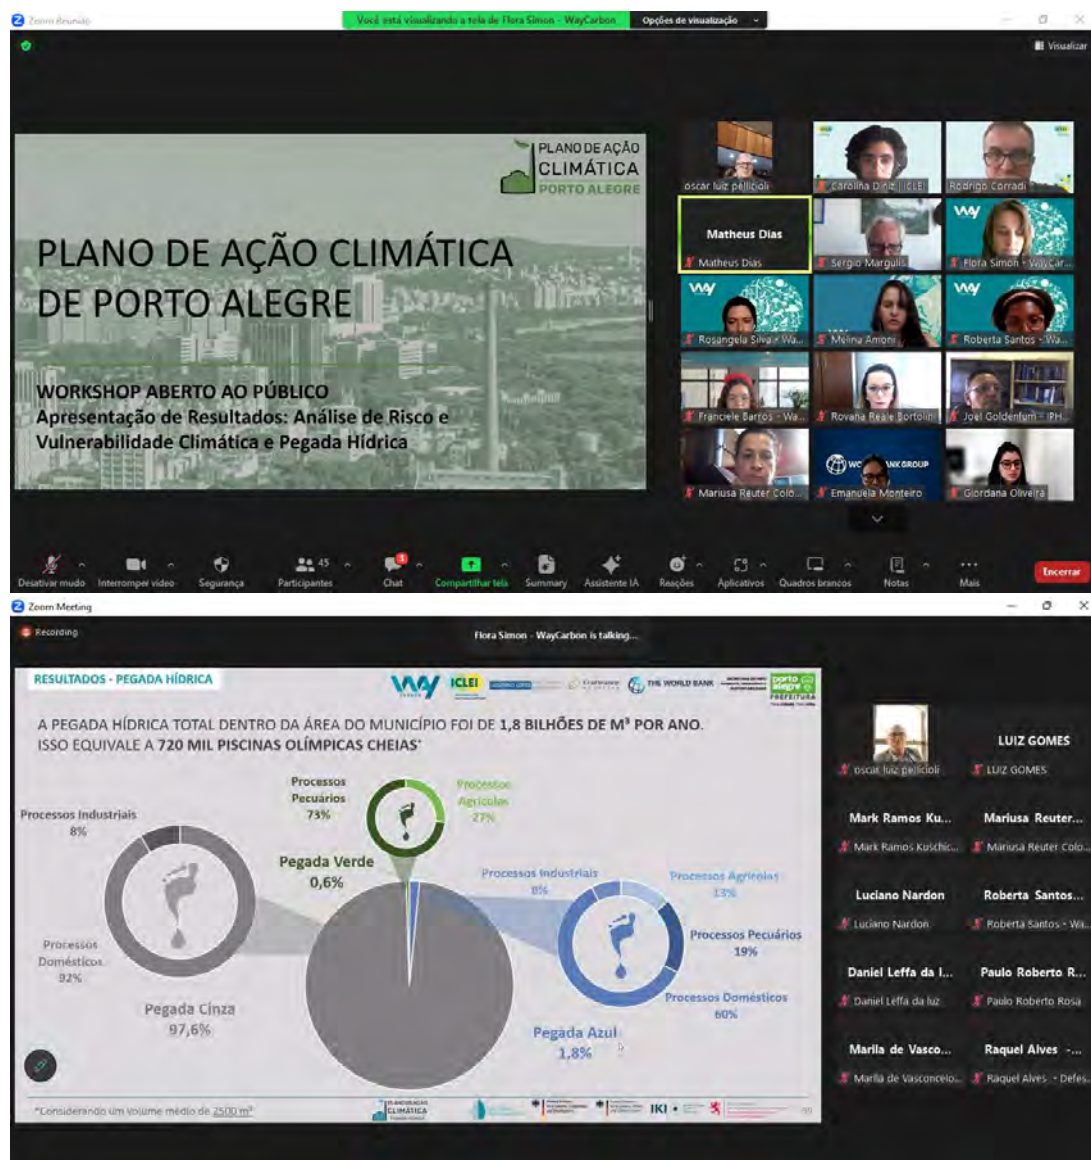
Zoom Reunião

Você está visualizando a tela de Flora Simon - WayCarbon

Opções de visualização

Visualizar

PLANO DE AÇÃO CLIMÁTICA PORTO ALEGRE

PLANO DE AÇÃO CLIMÁTICA DE PORTO ALEGRE

WORKSHOP ABERTO AO PÚBLICO
Apresentação de Resultados: Análise de Risco e Vulnerabilidade Climática e Pegada Hídrica

oscar luiz pellicioli
Carolina Diniz | ICLEI
Rodrigo Corradi
Matheus Dias
Matheus Dias
Sergio Margulis
Flora Simon - WayCar...
Rosangela Silva - Wa...
Melina Amoni
Roberta Santos - Wa...
Franciele Barros - Wa...
Rovana Reale Bortolini
Joel Goldenfum - IPH...
Mariusa Reuter Colo...
Emanuela Monteiro
Giordana Oliveira

Desativar mudo
Interromper vídeo
Segurança
45
Participantes
Chat
Compartilhar tela
Summary
Assistente IA
Reações
Aplicativos
Quadros brancos
Notas
Mais
Encerrar

Zoom Meeting

Recording

Flora Simon - WayCarbon is talking...

RESULTADOS - PEGADA HÍDRICA

ICLEI
THE WORLD BANK
porto alegre PREFEITURA

A PEGADA HÍDRICA TOTAL DENTRO DA ÁREA DO MUNICÍPIO FOI DE 1,8 BILHÕES DE M³ POR ANO. ISSO EQUIVALE A 720 MIL PISCINAS OLÍMPICAS CHEIAS*

Processos Pecuários 73%
Processos Agrícolas 27%
Processos Industriais 8%
Pegada Verde 0,6%
Processos Industriais 8%
Processos Agrícolas 13%
Processos Pecuários 19%
Processos Domésticos 92%
Processos Domésticos 60%
Pegada Cinza 97,6%
Pegada Azul 1,8%

*Considerando um volume médio de 2500 m³

PLANO DE AÇÃO CLIMÁTICA
IKI

oscar luiz pellicioli
LUIZ GOMES
LUIZ GOMES
Mark Ramos Ku...
Mark Ramos Kuschic...
Mariusa Reuter...
Mariusa Reuter Colo...
Luciano Nardon
Luciano Nardon
Roberta Santos...
Roberta Santos - Wa...
Daniel Leffa da l...
Daniel Leffa da luz
Paulo Roberto R...
Paulo Roberto Rosa
Marila de Vasco...
Marila de Vasconcelo...
Raquel Alves -...
Raquel Alves - Defes...